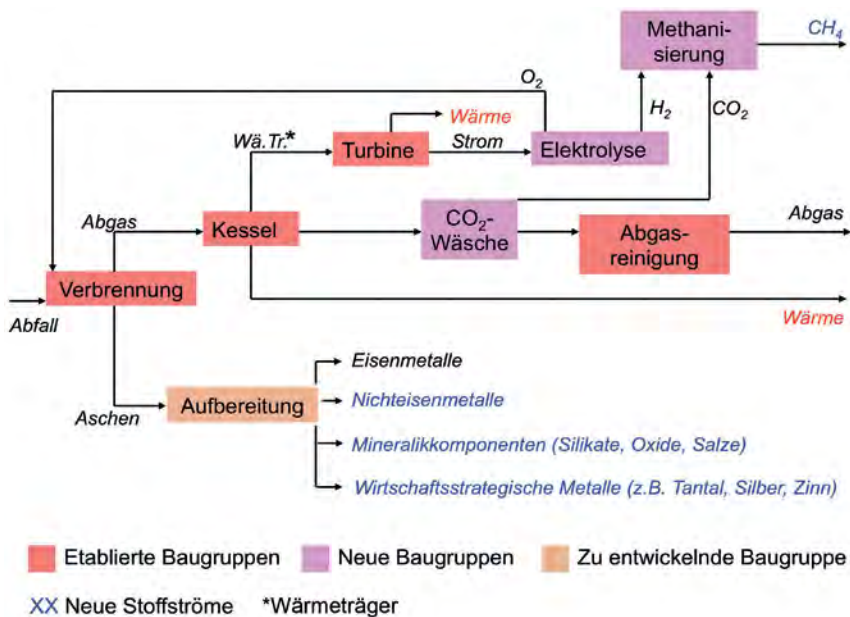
Methanisierung

$CH_4$

$O_2$

Wärme

$H_2$

$CO_2$

Wä.Tr.*

Turbine

Strom

Elektrolyse

Abgas

Kessel

$CO_2$-Wäsche

Abgasreinigung

Abgas

Verbrennung

Abfall

Wärme

Eisenmetalle

Aufbereitung

Nichteisenmetalle

Aschen

Mineralikkomponenten (Silikate, Oxide, Salze)

Wirtschaftsstrategische Metalle (z.B. Tantal, Silber, Zinn)

Etablierte Baugruppen

Neue Baugruppen

Zu entwickelnde Baugruppe

XX Neue Stoffströme

*Wärmeträger